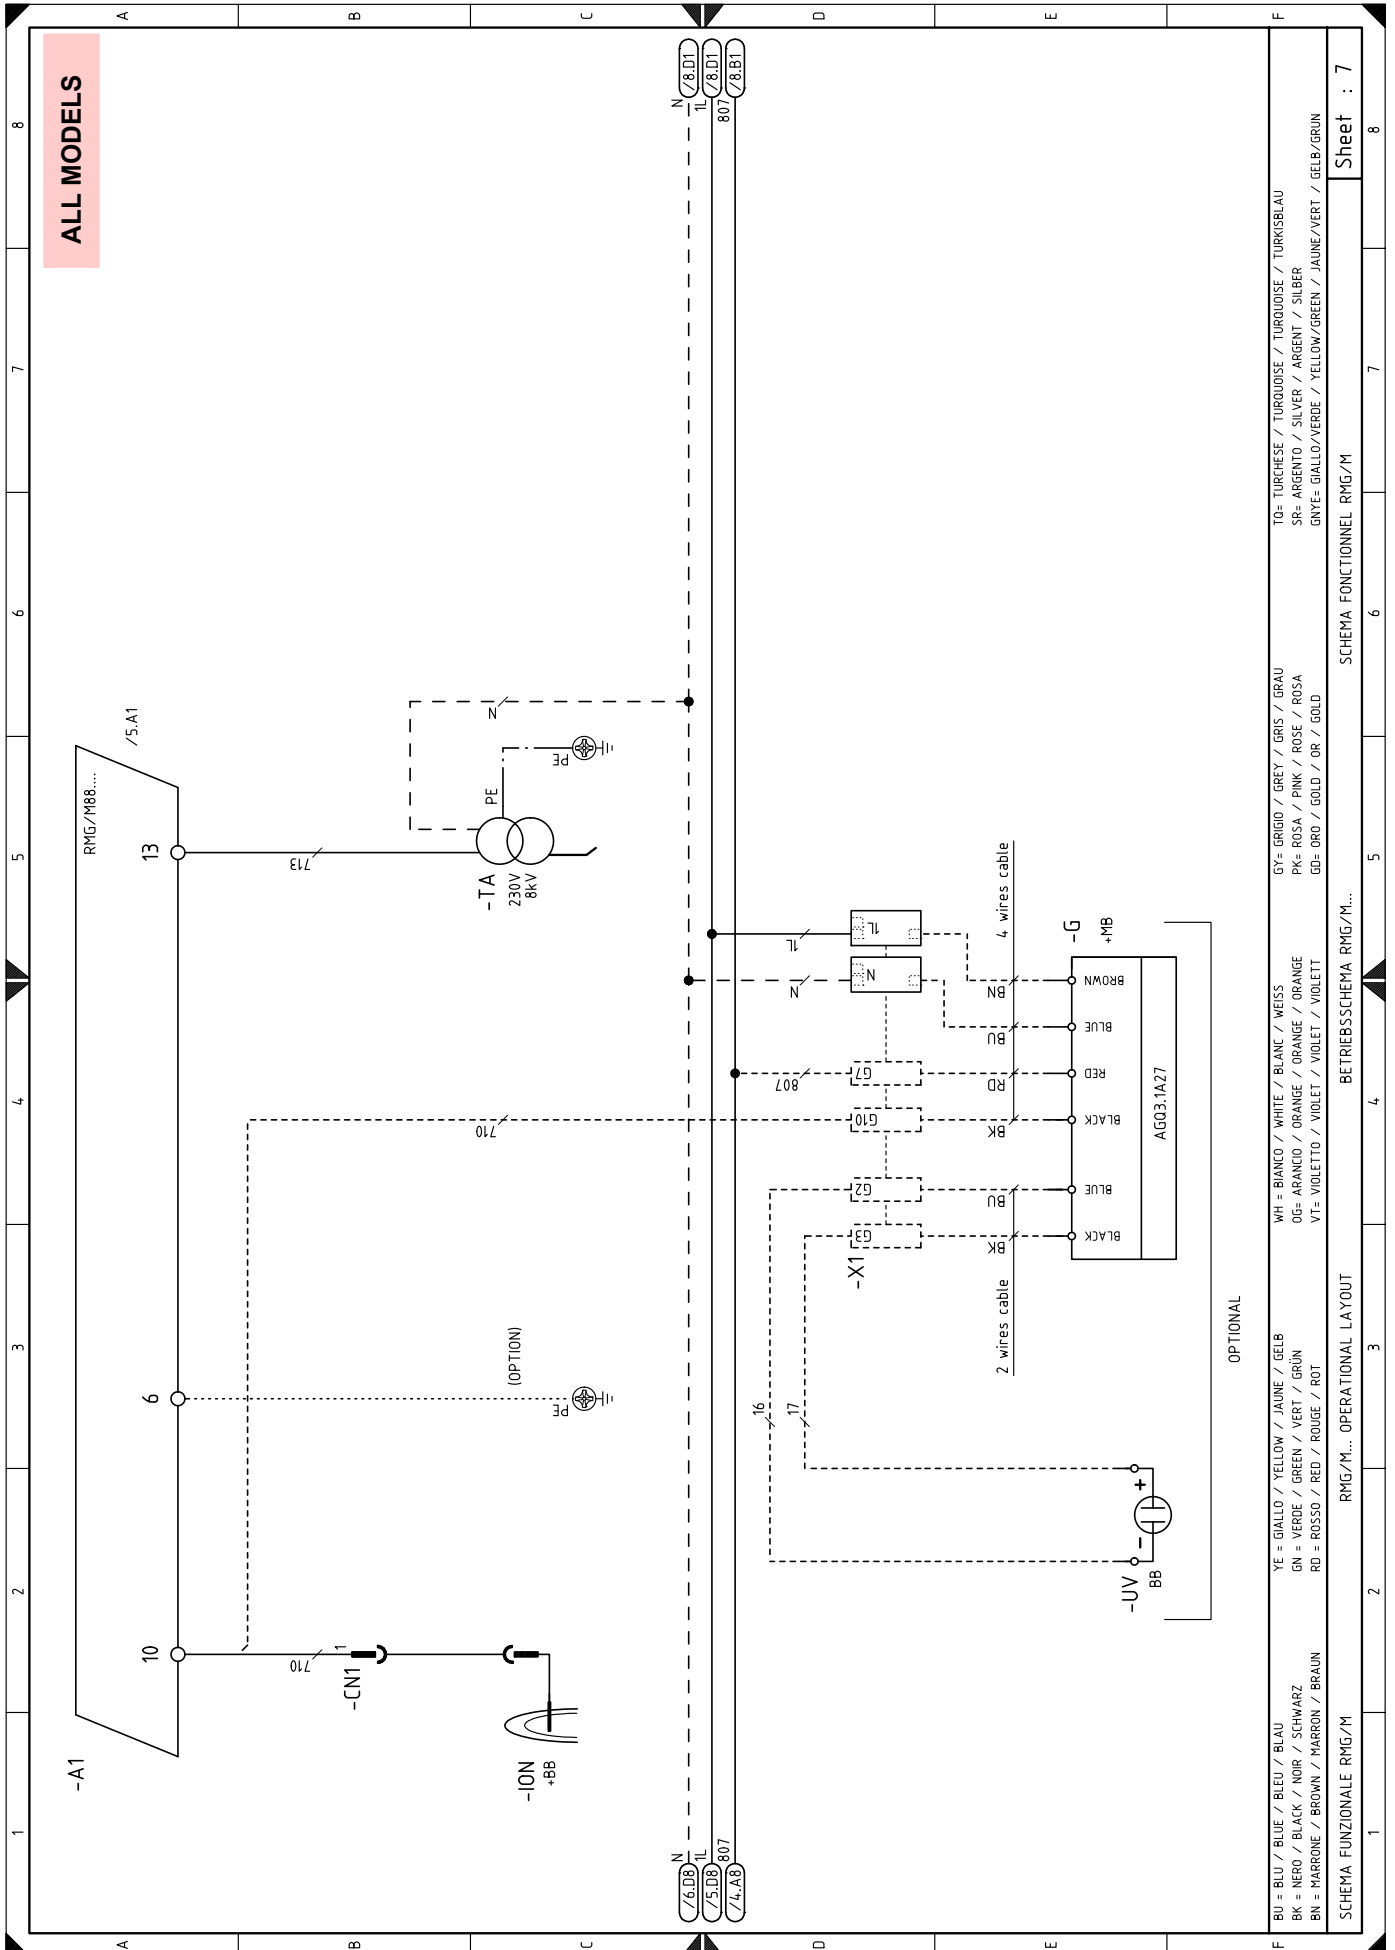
ALL MODELS

A B C D E F
1 2 3 4 5 6 7 8

/8.D1 /8.D1 /8.B1
N 1L 807

/6.D8 /5.D8 /4.A8
N 1L 807

-A1
RMG/M88....
/5.A1
13
6
10

713
-TA
230V
8kV
PE
PE
N

(OPTION)
PE

710
-CN1
1
710
-ION
+BB

1L
N
807
710
1L
N
G7
G10
G2
G3
-X1

4 wires cable
2 wires cable
BN
BU
RD
BK
BU
BK

-G
+MB
BROWN
BLUE
RED
BLACK
BLUE
BLACK
AGQ3.1A27

OPTIONAL

16
17
+
−
-UV
BB

BU = BLU / BLUE / BLEU / BLAU
BK = NERO / BLACK / NOIR / SCHWARZ
BN = MARRONE / BROWN / MARRON / BRAUN
YE = GIALLO / YELLOW / JAUNE / GELB
GN = VERDE / GREEN / VERT / GRÜN
RD = ROSSO / RED / ROUGE / ROT
WH = BIANCO / WHITE / BLANC / WEISS
OG= ARANCIO / ORANGE / ORANGE / ORANGE
VT= VIOLETTO / VIOLET / VIOLET / VIOLETT
GY= GRIGIO / GREY / GRIS / GRAU
PK= ROSA / PINK / ROSE / ROSA
GD= ORO / GOLD / OR / GOLD
TQ= TURCHESE / TURQUOISE / TURQUOISE / TURKISBLAU
SR= ARGENTO / SILVER / ARGENT / SILBER
GNYE= GIALLO/VERDE / YELLOW/GREEN / JAUNE/VERT / GELB/GRUN

SCHEMA FUNZIONALE RMG/M
RMG/M... OPERATIONAL LAYOUT
BETRIEBSSCHEMA RMG/M...
SCHEMA FONCTIONNEL RMG/M
Sheet : 7